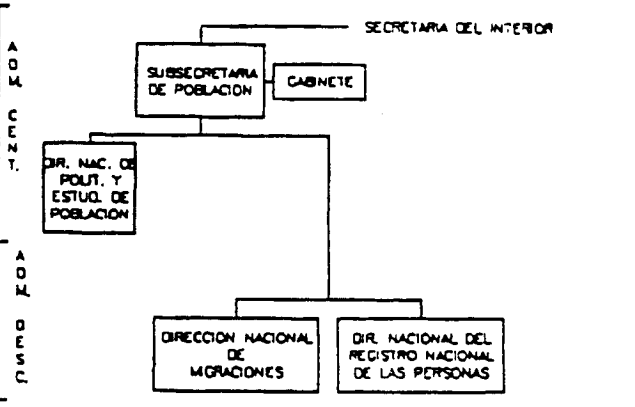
ADM. CENT.

SECRETARIA DEL INTERIOR

SUBSECRETARIA DE POBLACION

GABINETE

DIR. NAC. DE POLIT. Y ESTUD. DE POBLACION

ADM. DESC.

DIRECCION NACIONAL DE MIGRACIONES

DIR. NACIONAL DEL REGISTRO NACIONAL DE LAS PERSONAS